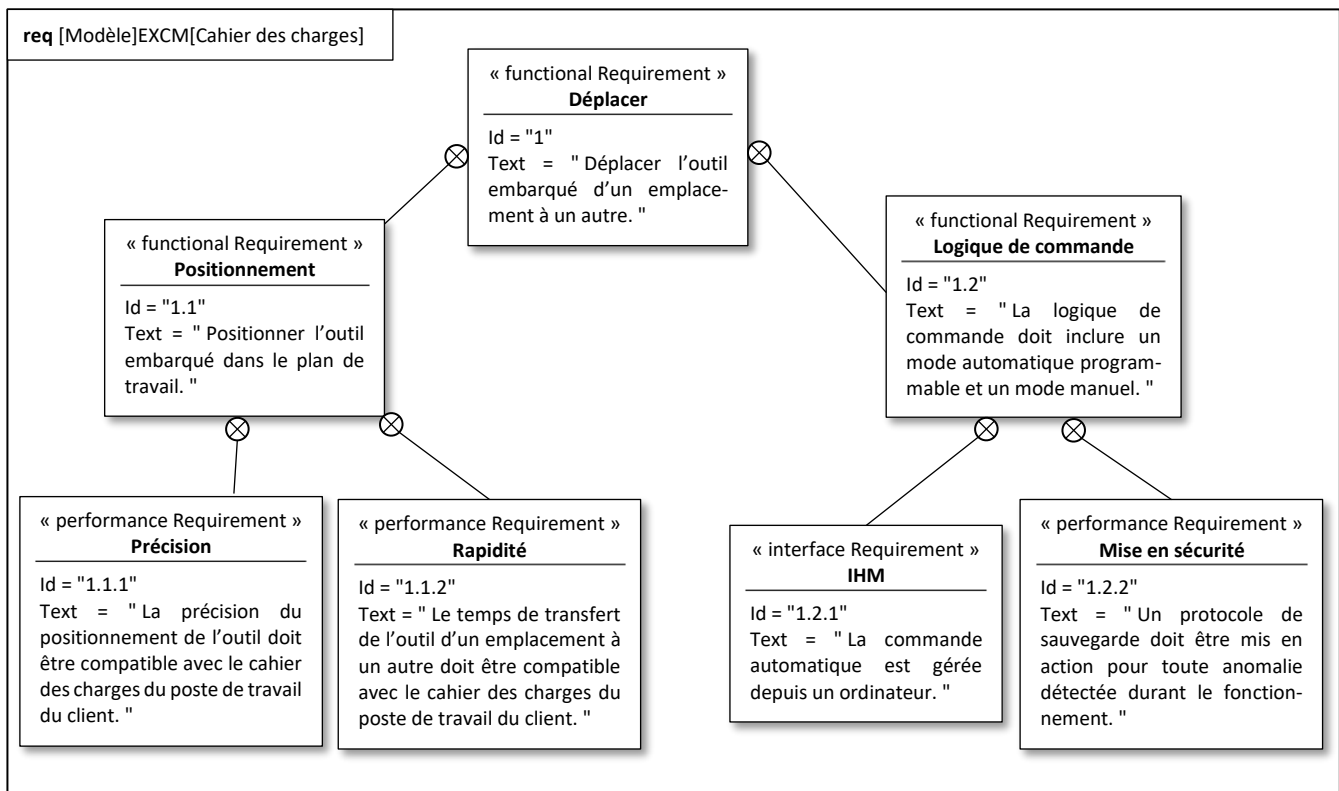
**req** [Modèle]EXCM[Cahier des charges]

« functional Requirement »
**Déplacer**
Id = "1"
Text = " Déplacer l'outil embarqué d'un emplacement à un autre. "

« functional Requirement »
**Positionnement**
Id = "1.1"
Text = " Positionner l'outil embarqué dans le plan de travail. "

« functional Requirement »
**Logique de commande**
Id = "1.2"
Text = " La logique de commande doit inclure un mode automatique programmable et un mode manuel. "

« performance Requirement »
**Précision**
Id = "1.1.1"
Text = " La précision du positionnement de l'outil doit être compatible avec le cahier des charges du poste de travail du client. "

« performance Requirement »
**Rapidité**
Id = "1.1.2"
Text = " Le temps de transfert de l'outil d'un emplacement à un autre doit être compatible avec le cahier des charges du poste de travail du client. "

« interface Requirement »
**IHM**
Id = "1.2.1"
Text = " La commande automatique est gérée depuis un ordinateur. "

« performance Requirement »
**Mise en sécurité**
Id = "1.2.2"
Text = " Un protocole de sauvegarde doit être mis en action pour toute anomalie détectée durant le fonctionnement. "